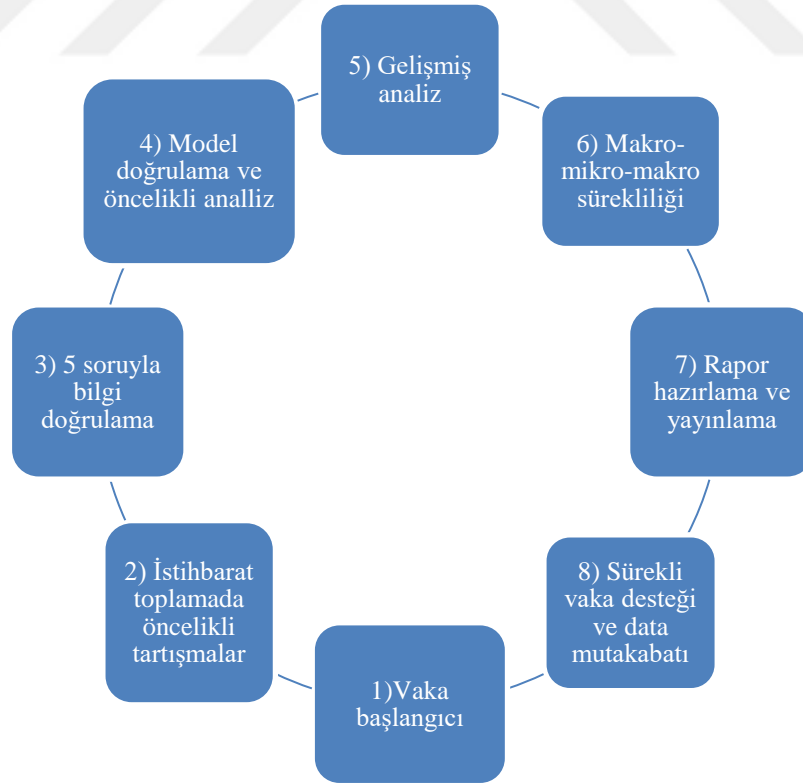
5) Gelişmiş analiz

6) Makro-mikro-makro sürekliliği

7) Rapor hazırlama ve yayınlama

8) Sürekli vaka desteği ve data mutakabatı

1)Vaka başlangıcı

2) İstihbarat toplamada öncelikli tartışmalar

3) 5 soruyla bilgi doğrulama

4) Model doğrulama ve öncelikli analliz